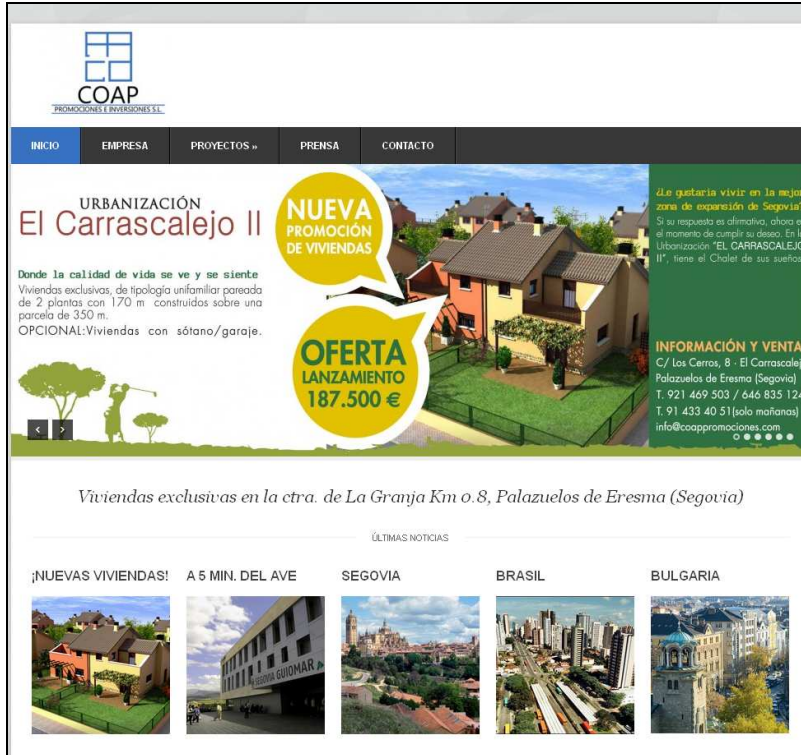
COAP
PROMOCIONES E INVERSIONES S.L.

INICIO EMPRESA PROYECTOS » PRENSA CONTACTO

URBANIZACIÓN
El Carrascalejo II

NUEVA PROMOCIÓN DE VIVIENDAS

Donde la calidad de vida se ve y se siente
Viviendas exclusivas, de tipología unifamiliar pareada de 2 plantas con 170 m construidos sobre una parcela de 350 m.
OPCIONAL:Viviendas con sótano/garaje.

OFERTA LANZAMIENTO 187.500 €

¿Le gustaría vivir en la mejor zona de expansión de Segovia?
Si su respuesta es afirmativa, ahora es el momento de cumplir su deseo. En la Urbanización "EL CARRASCALEJO II", tiene el Chalet de sus sueños

INFORMACIÓN Y VENTA
C/ Los Cerros, 8 · El Carrascalej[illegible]
Palazuelos de Eresma (Segovia)
T. 921 469 503 / 646 835 12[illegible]
T. 91 433 40 51(solo mañanas)
info@coappromociones.com

Viviendas exclusivas en la ctra. de La Granja Km 0.8, Palazuelos de Eresma (Segovia)

ÚLTIMAS NOTICIAS

¡NUEVAS VIVIENDAS!
A 5 MIN. DEL AVE
SEGOVIA
BRASIL
BULGARIA

SEGOVIA GUIOMAR